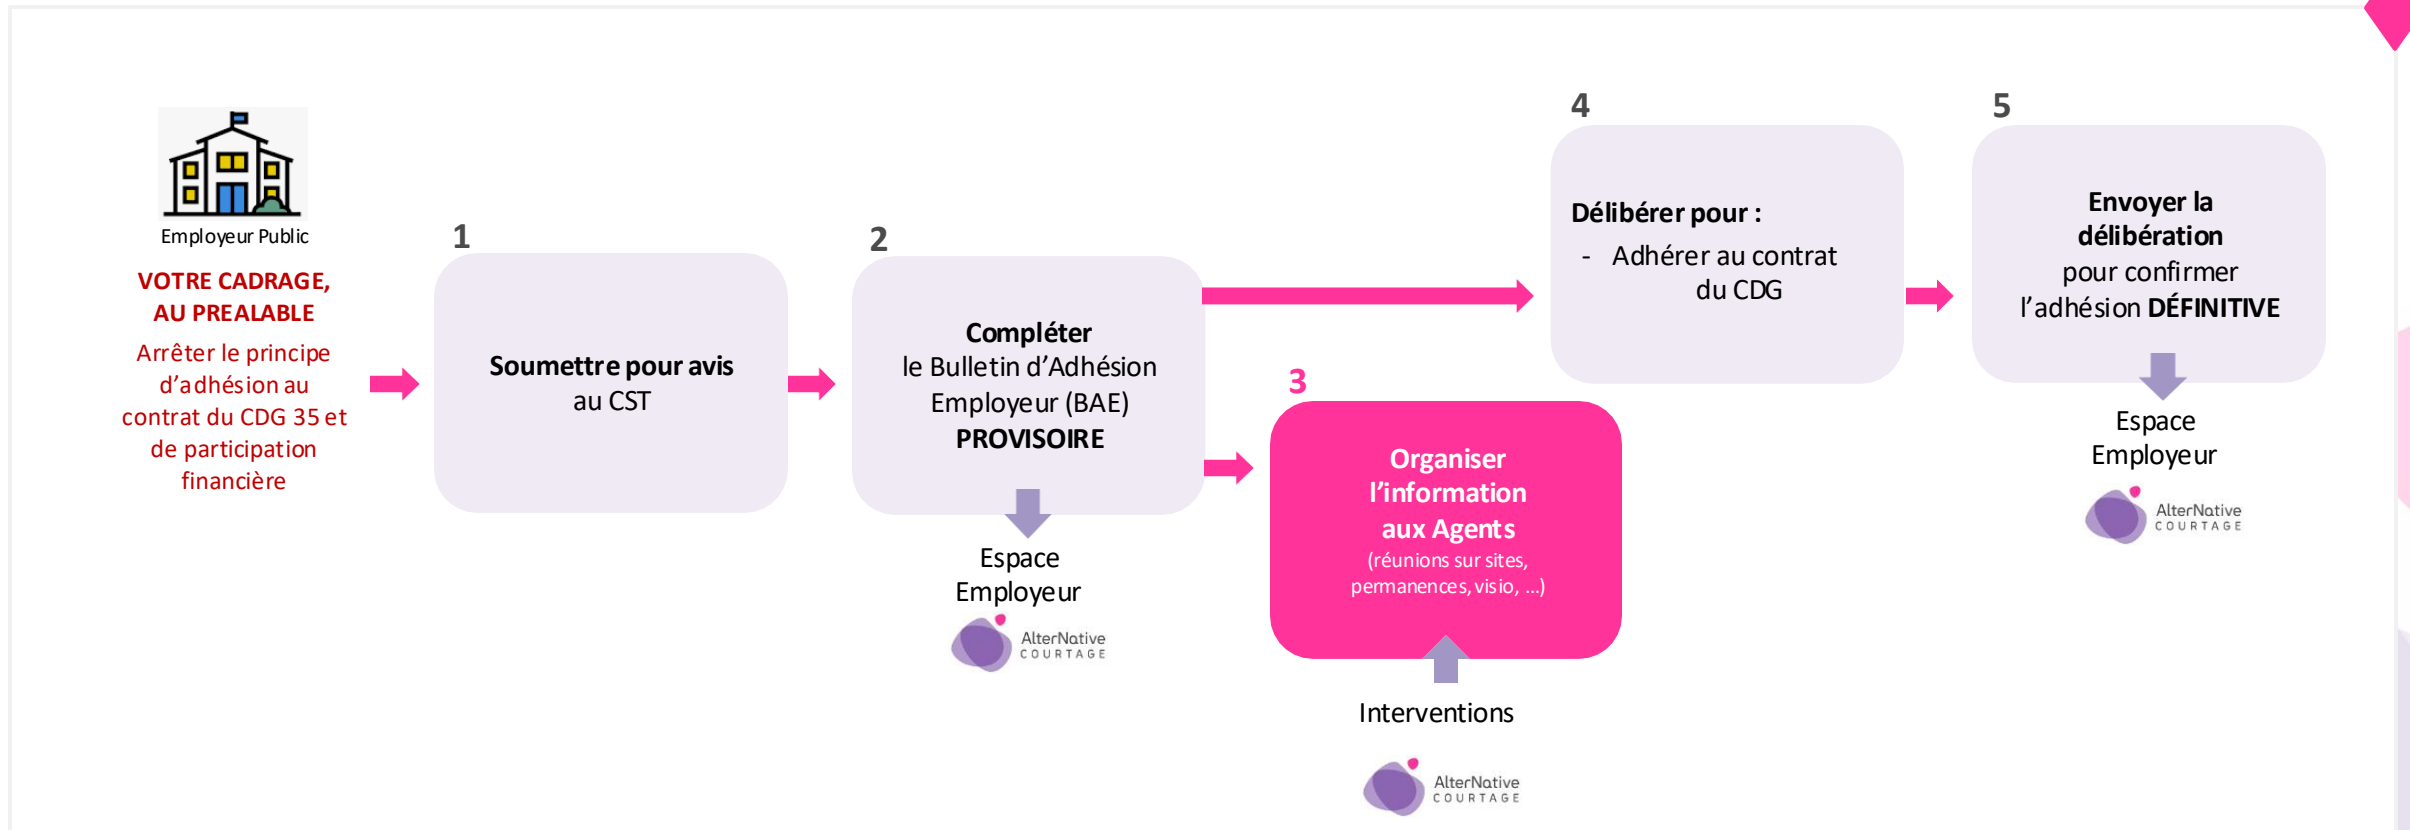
Employeur Public

VOTRE CADRAGE, AU PREALABLE

Arrêter le principe d'adhésion au contrat du CDG 35 et de participation financière

1

Soumettre pour avis au CST

2

Compléter le Bulletin d'Adhésion Employeur (BAE) PROVISOIRE

Espace Employeur

AlterNative COURTAGE

3

Organiser l'information aux Agents
(réunions sur sites, permanences, visio, ...)

Interventions

AlterNative COURTAGE

4

Délibérer pour :
- Adhérer au contrat du CDG

5

Envoyer la délibération pour confirmer l'adhésion DÉFINITIVE

Espace Employeur

AlterNative COURTAGE